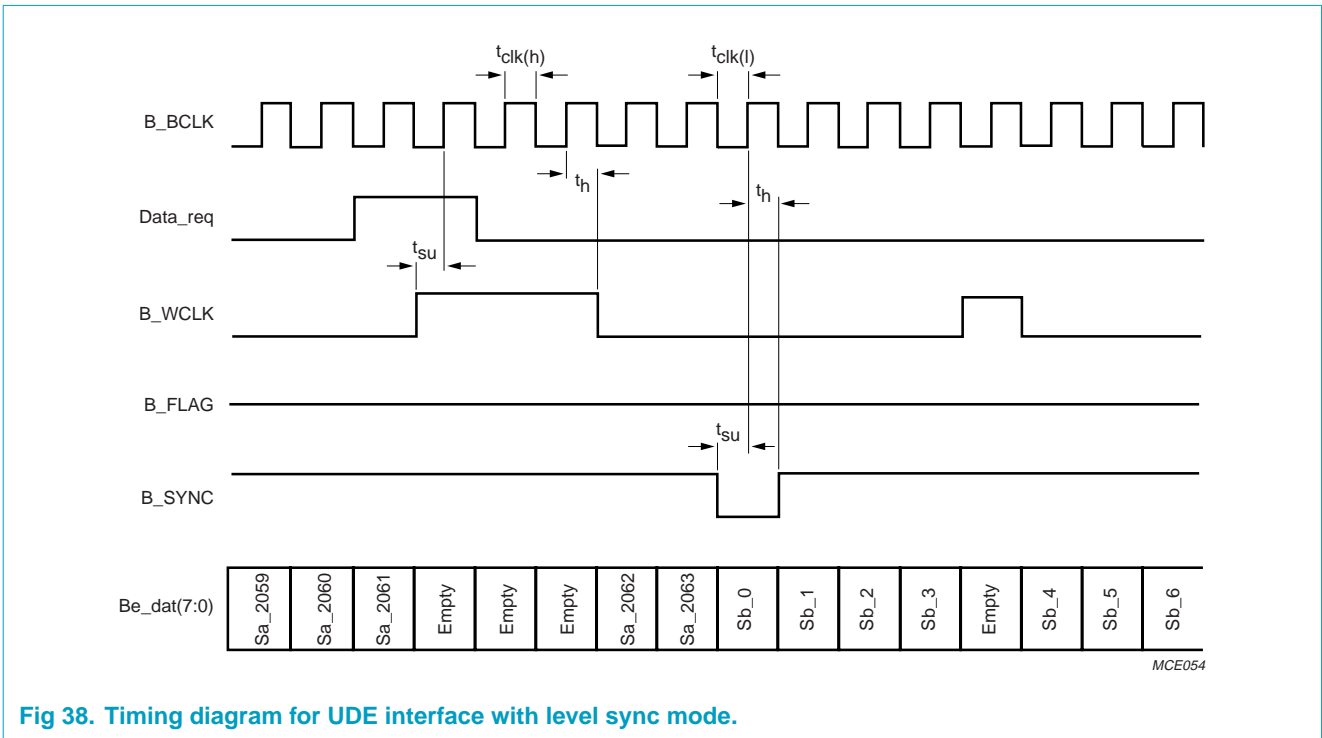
$t_{clk(h)}$

$t_{clk(l)}$

B_BCLK

$t_h$

$t_h$

Data_req

$t_{su}$

B_WCLK

B_FLAG

$t_{su}$

B_SYNC

Be_dat(7:0)

| Sa_2059 | Sa_2060 | Sa_2061 | Empty | Empty | Empty | Sa_2062 | Sa_2063 | Sb_0 | Sb_1 | Sb_2 | Sb_3 | Empty | Sb_4 | Sb_5 | Sb_6 |
|---|---|---|---|---|---|---|---|---|---|---|---|---|---|---|---|

MCE054

Fig 38. Timing diagram for UDE interface with level sync mode.